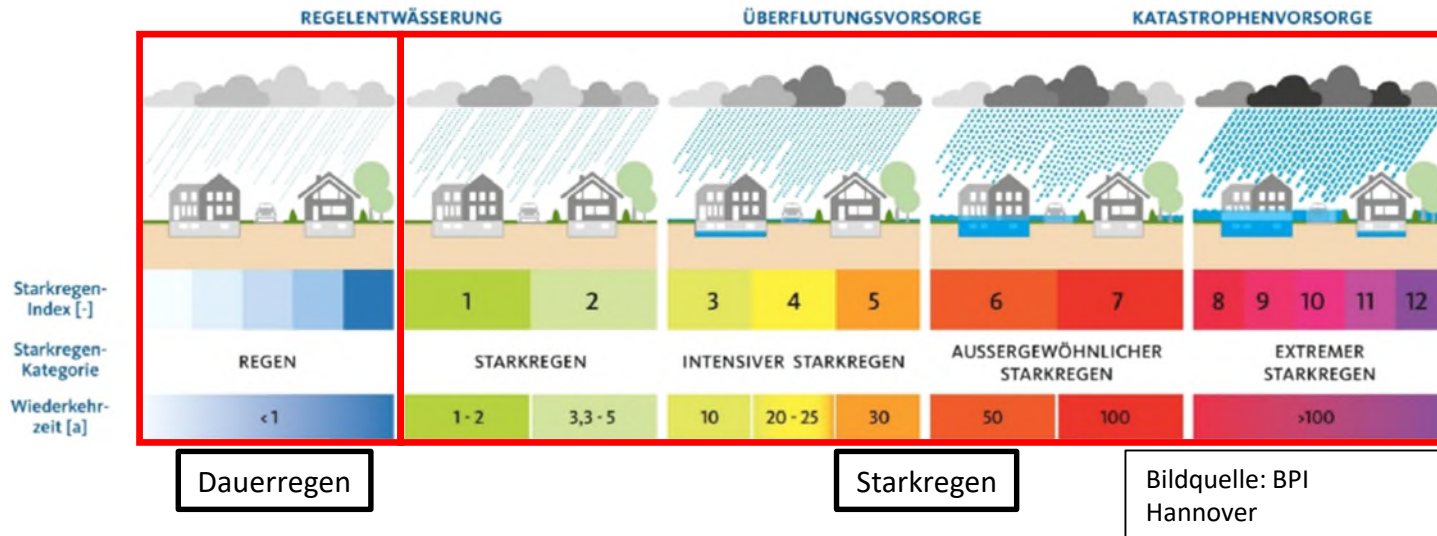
REGELENTWÄSSERUNG | ÜBERFLUTUNGSVORSORGE | KATASTROPHENVORSORGE

| Starkregen-Index [-] | | | | | | 1 | 2 | 3 | 4 | 5 | 6 | 7 | 8 | 9 | 10 | 11 | 12 |
|---|---|---|---|---|---|---|---|---|---|---|---|---|---|---|---|---|---|
| Starkregen-Kategorie | REGEN | | | | | STARKREGEN | | INTENSIVER STARKREGEN | | | AUSSERGEWÖHNLICHER STARKREGEN | | EXTREMER STARKREGEN | | | | |
| Wiederkehrzeit [a] | <1 | | | | | 1 - 2 | 3,3 - 5 | 10 | 20 - 25 | 30 | 50 | 100 | >100 | | | | |

Dauerregen

Starkregen

Bildquelle: BPI Hannover